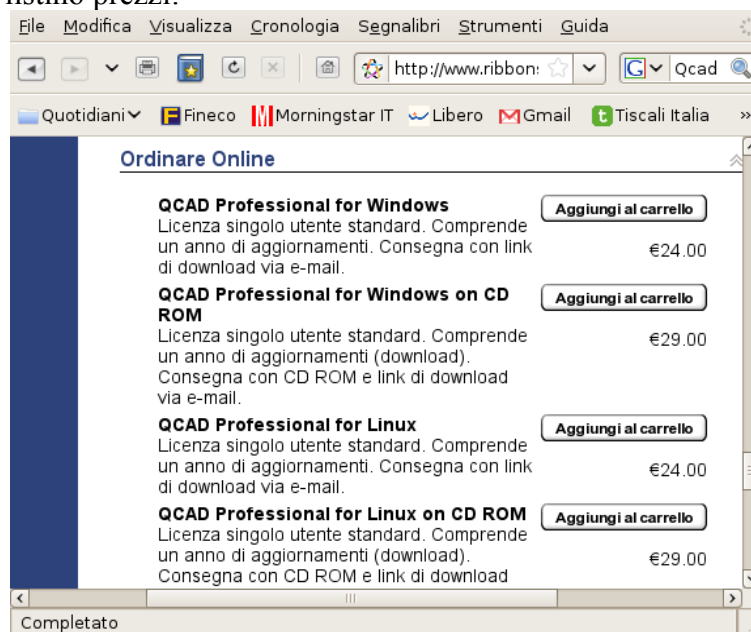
listino prezzi:

File Modifica Visualizza Cronologia Segnalibri Strumenti Guida

http://www.ribbons

Qcad

Quotidiani Fineco Morningstar IT Libero Gmail Tiscali Italia »

Ordinare Online

QCAD Professional for Windows
Licenza singolo utente standard. Comprende un anno di aggiornamenti. Consegna con link di download via e-mail.
Aggiungi al carrello
€24.00

QCAD Professional for Windows on CD ROM
Licenza singolo utente standard. Comprende un anno di aggiornamenti (download). Consegna con CD ROM e link di download via e-mail.
Aggiungi al carrello
€29.00

QCAD Professional for Linux
Licenza singolo utente standard. Comprende un anno di aggiornamenti. Consegna con link di download via e-mail.
Aggiungi al carrello
€24.00

QCAD Professional for Linux on CD ROM
Licenza singolo utente standard. Comprende un anno di aggiornamenti (download). Consegna con CD ROM e link di download
Aggiungi al carrello
€29.00

Completato